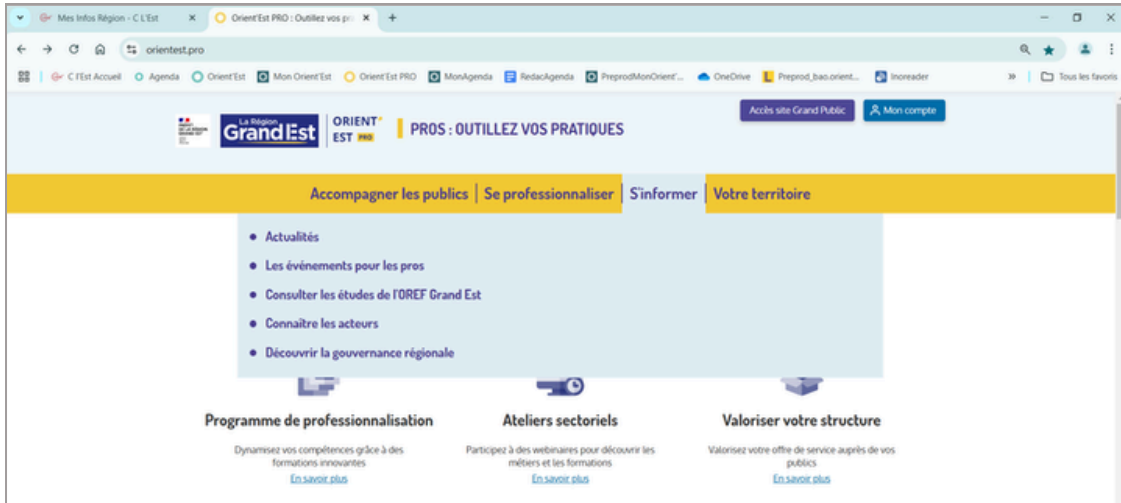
Mes Infos Région - C L'Est ×
Orient'Est PRO : Outillez vos pr ×
+

orientest.pro

C L'Est Accueil   Agenda   Orient'Est   Mon Orient'Est   Orient'Est PRO   MonAgenda   RedacAgenda   PreprodMonOrient'...   OneDrive   Preprod_bao.orient...   Inoreader   »   Tous les favoris

La Région Grand Est   ORIENT' EST PRO   PROS : OUTILLEZ VOS PRATIQUES

Accès site Grand Public   Mon compte

Accompagner les publics | Se professionnaliser | S'informer | Votre territoire

• Actualités
• Les événements pour les pros
• Consulter les études de l'OREF Grand Est
• Connaître les acteurs
• Découvrir la gouvernance régionale

Programme de professionnalisation
Dynamisez vos compétences grâce à des formations innovantes
En savoir plus

Ateliers sectoriels
Participez à des webinaires pour découvrir les métiers et les formations
En savoir plus

Valoriser votre structure
Valorisez votre offre de service auprès de vos publics
En savoir plus